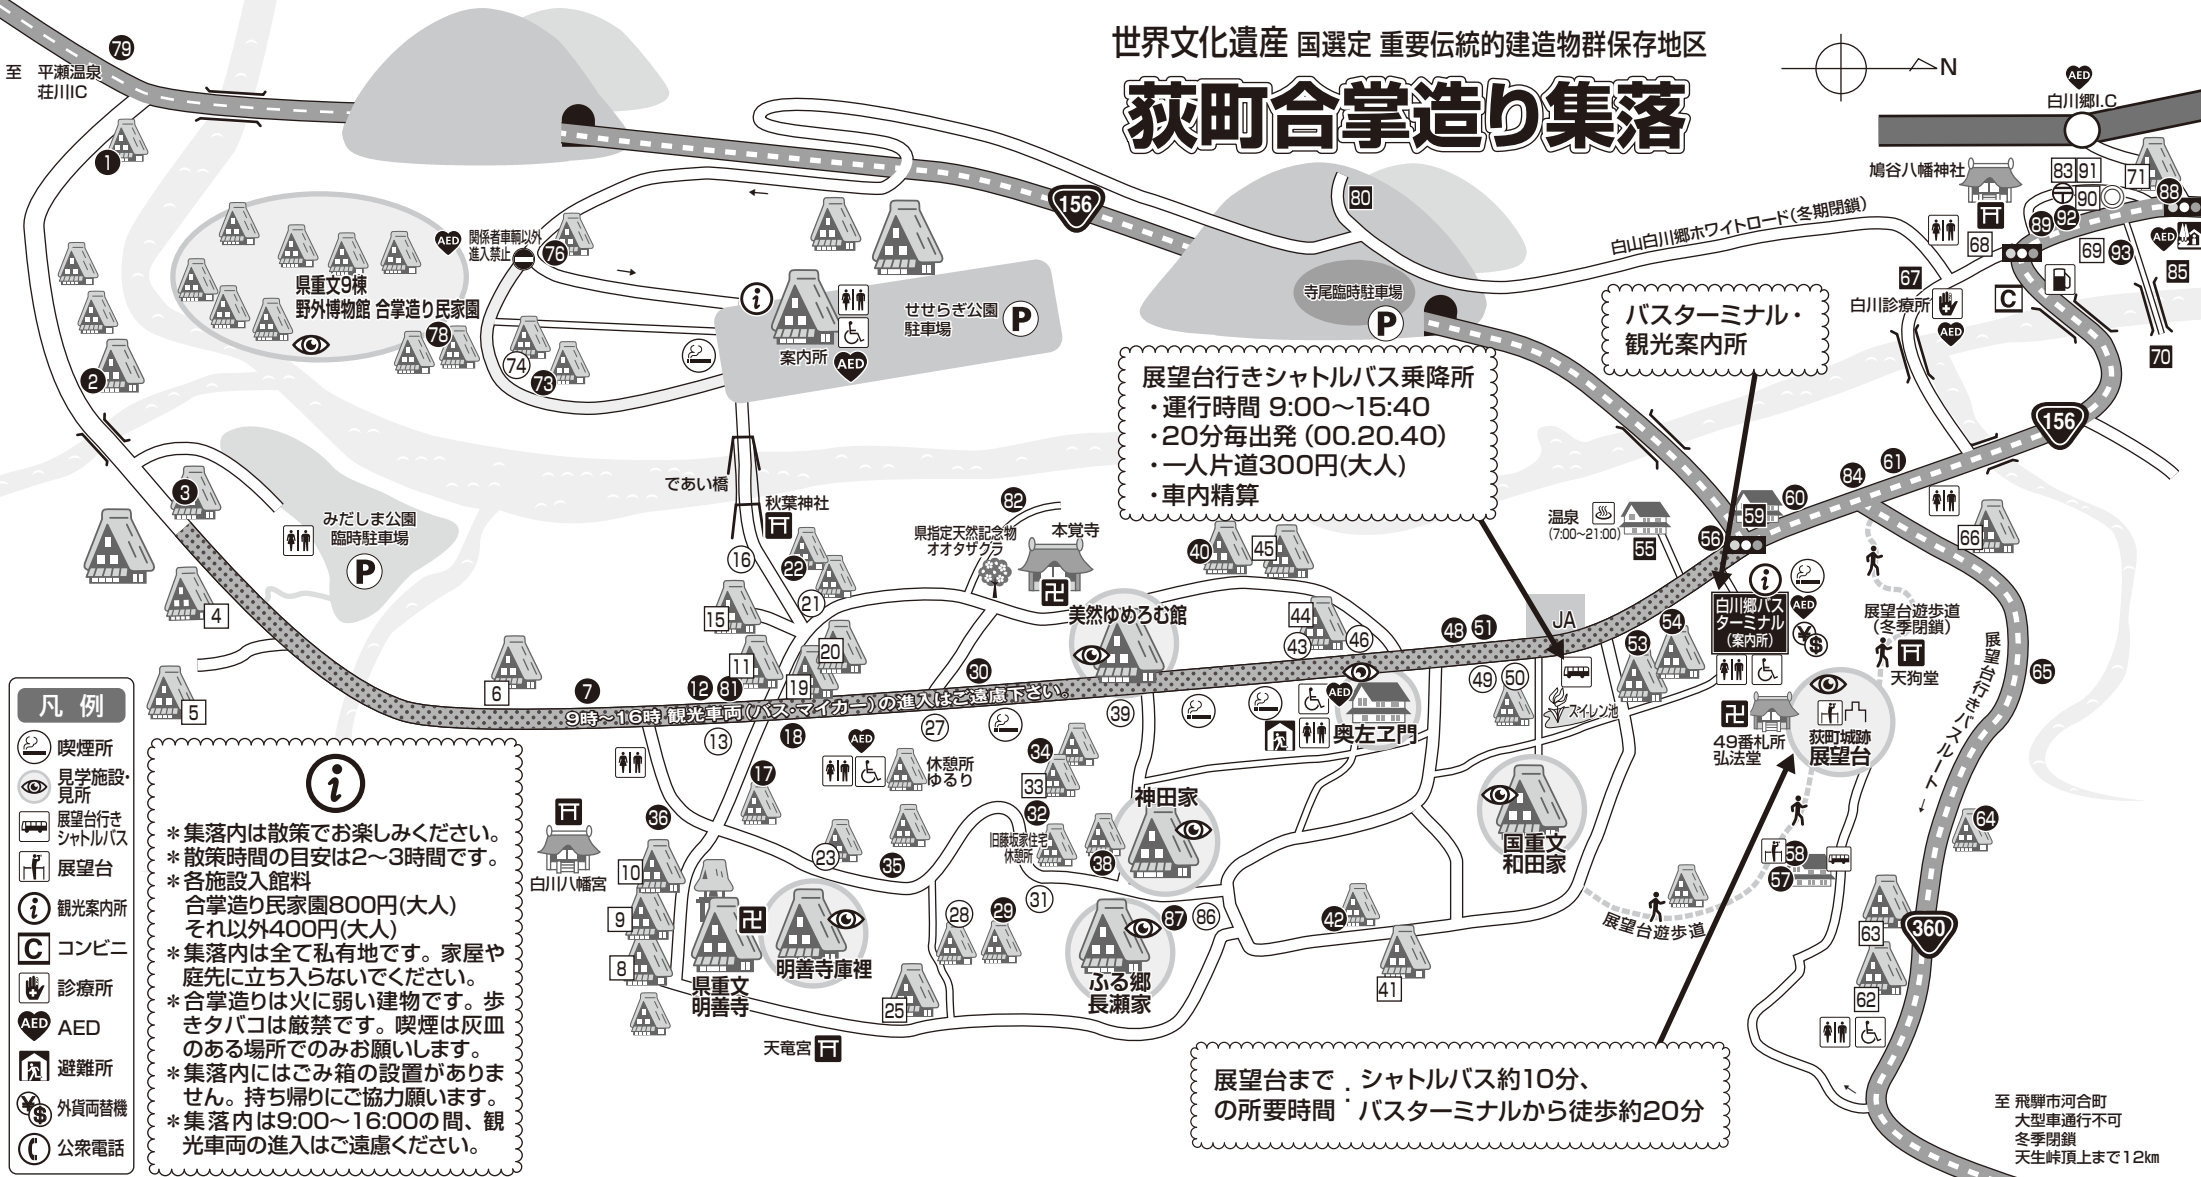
世界文化遺産 国選定 重要伝統的建造物群保存地区
荻町合掌造り集落

N

至 平瀬温泉 荘川IC

79

1

2

3

4

5

6

7

県重文9棟 野外博物館 合掌造り民家園

78

AED 関係者車輌以外進入禁止

76

74

73

i

案内所

AED

せせらぎ公園駐車場

P

156

80

寺尾臨時駐車場

P

みだしま公園臨時駐車場

P

であい橋

秋葉神社

16

22

21

15

11

20

19

12 81

13

18

82

県指定天然記念物 オオタザクラ

本覚寺

美然ゆめろむ館

30

27

AED

休憩所 ゆるり

17

9時〜16時 観光車両(バス・マイカー)の進入はご遠慮下さい。

40

45

44

43

46

39

34

33

32

旧藤坂家住宅 休憩所

31

35

23

28

29

神田家

38

87

86

ふる郷 長瀬家

25

天竜宮

明善寺庫裡

県重文 明善寺

白川八幡宮

36

10

9

8

奥左ヱ門

AED

48 51

JA

49

50

スイレン池

国重文 和田家

42

41

展望台行きシャトルバス乗降所
・運行時間 9:00〜15:40
・20分毎出発 (00.20.40)
・一人片道300円(大人)
・車内精算

バスターミナル・観光案内所

温泉 (7:00〜21:00)

55

59

60

56

白川郷バスターミナル (案内所)

AED

53

54

49番札所 弘法堂

荻町城跡 展望台

58

57

展望台遊歩道

展望台遊歩道 (冬季閉鎖)

天狗堂

84

61

66

156

65

展望台行きバスルート

64

63

62

360

白山白川郷ホワイトロード(冬期閉鎖)

鳩谷八幡神社

68

67

白川診療所

AED

C

83 91

90

89 92

71

88

69 93

AED

85

70

白川郷I.C

AED

展望台まで の所要時間 : シャトルバス約10分、バスターミナルから徒歩約20分

至 飛騨市河合町
大型車通行不可
冬季閉鎖
天生峠頂上まで12km

凡 例
喫煙所
見学施設・見所
展望台行き シャトルバス
展望台
観光案内所
コンビニ
診療所
AED
避難所
外貨両替機
公衆電話

i
＊集落内は散策でお楽しみください。
＊散策時間の目安は2〜3時間です。
＊各施設入館料
合掌造り民家園800円(大人)
それ以外400円(大人)
＊集落内は全て私有地です。家屋や庭先に立ち入らないでください。
＊合掌造りは火に弱い建物です。歩きタバコは厳禁です。喫煙は灰皿のある場所でのみお願いします。
＊集落内にはごみ箱の設置がありません。持ち帰りにご協力願います。
＊集落内は9:00〜16:00の間、観光車両の進入はご遠慮ください。